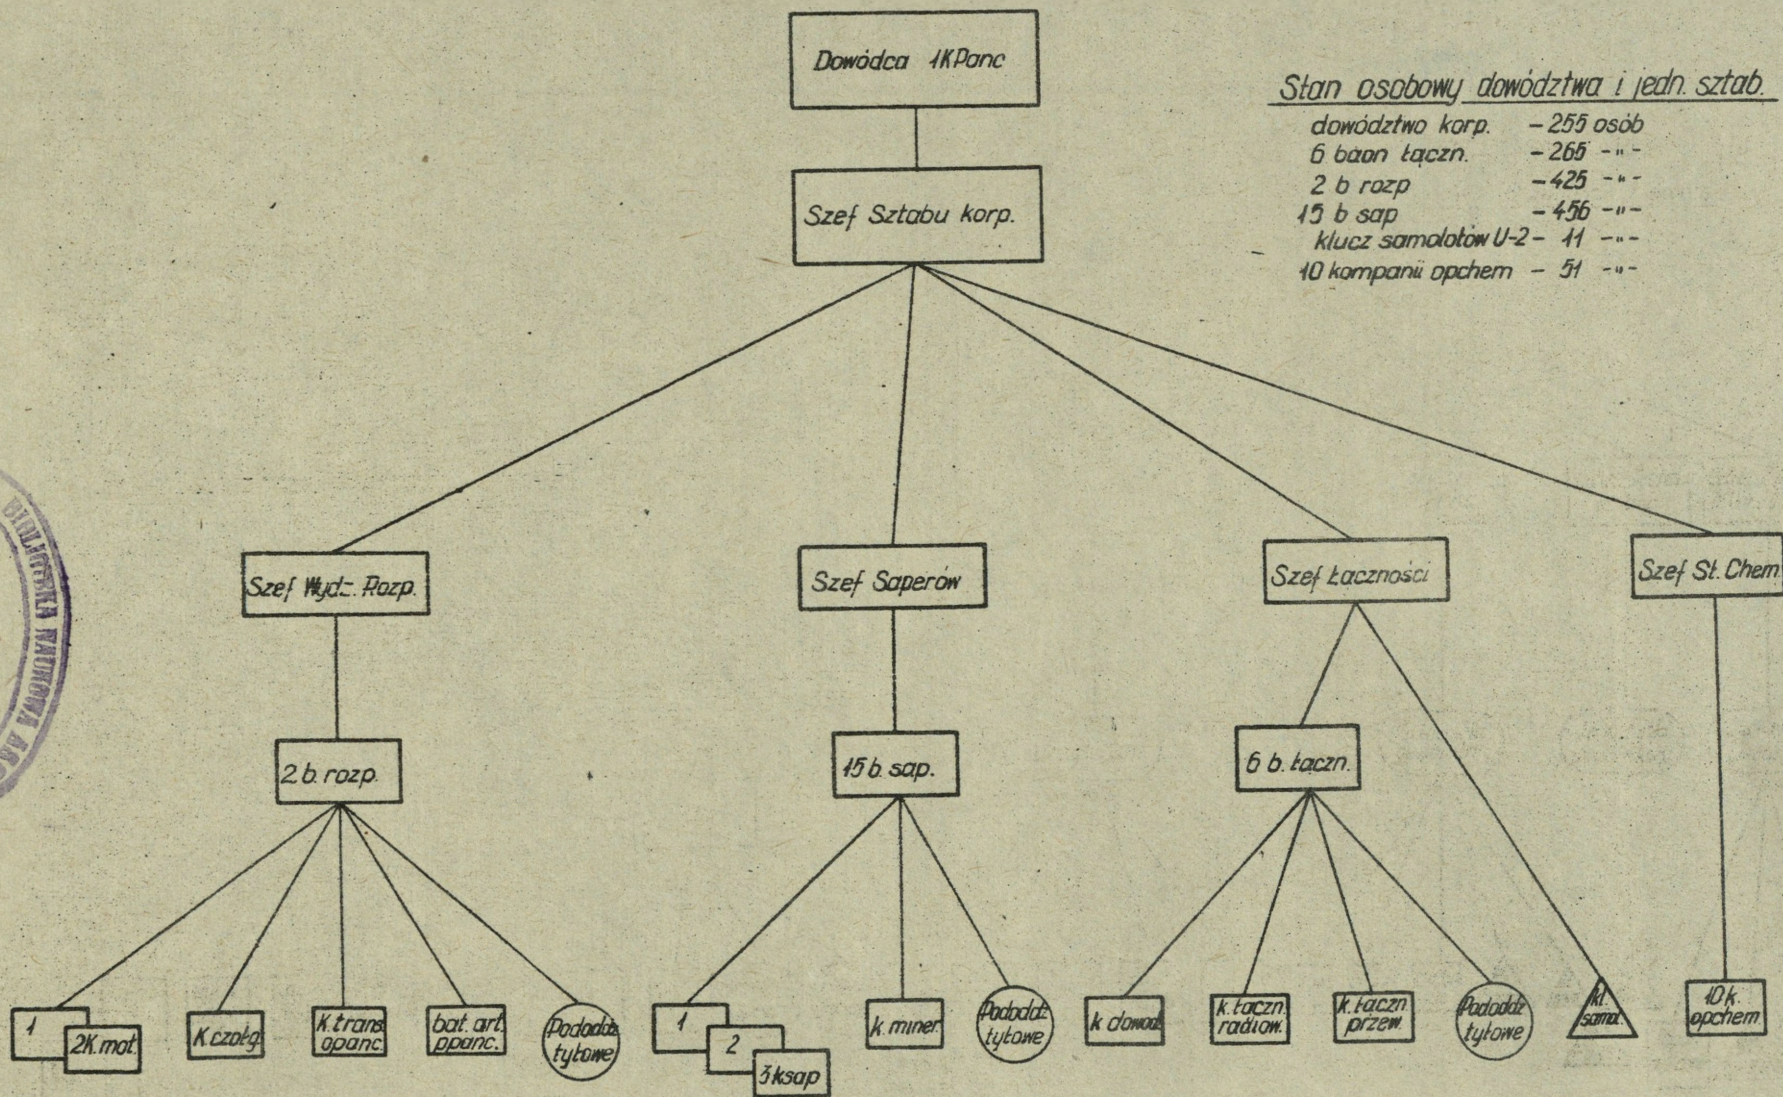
Dowódca 1KPanc

Stan osobowy dowództwa i jedn. sztab.

| | |
|---|---|
| dowództwo korp. | - 255 osób |
| 6 baon łączn. | - 265 -"- |
| 2 b rozp | - 425 -"- |
| 15 b sap | - 456 -"- |
| klucz samolotów U-2 | - 11 -"- |
| 10 kompanii opchem | - 51 -"- |

Szef Sztabu korp.

Szef Wydz. Rozp.

Szef Saperów

Szef Łączności

Szef Sł. Chem

2 b. rozp.

15 b. sap.

6 b. łączn.

1

2K. mot.

K. czołg.

K. trans opanc

bat. art. ppanc.

Pododdz tyłowe

1

2

3 ksap

k. miner.

Pododdz tyłowe

k. dowodz.

k. łączn. radiow.

k. łączn przew.

Pododdz tyłowe

kl. samol.

10 k. opchem